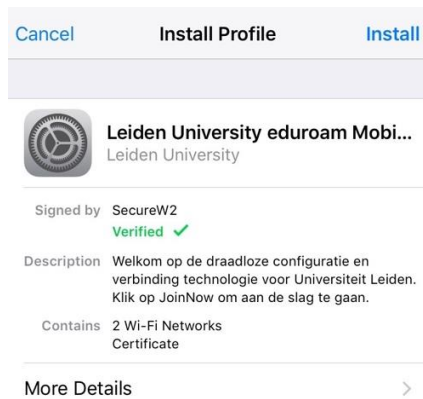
Cancel Install Profile Install

Leiden University eduroam Mobi...
Leiden University

Signed by SecureW2
Verified ✓

Description Welkom op de draadloze configuratie en verbinding technologie voor Universiteit Leiden. Klik op JoinNow om aan de slag te gaan.

Contains 2 Wi-Fi Networks
Certificate

More Details >